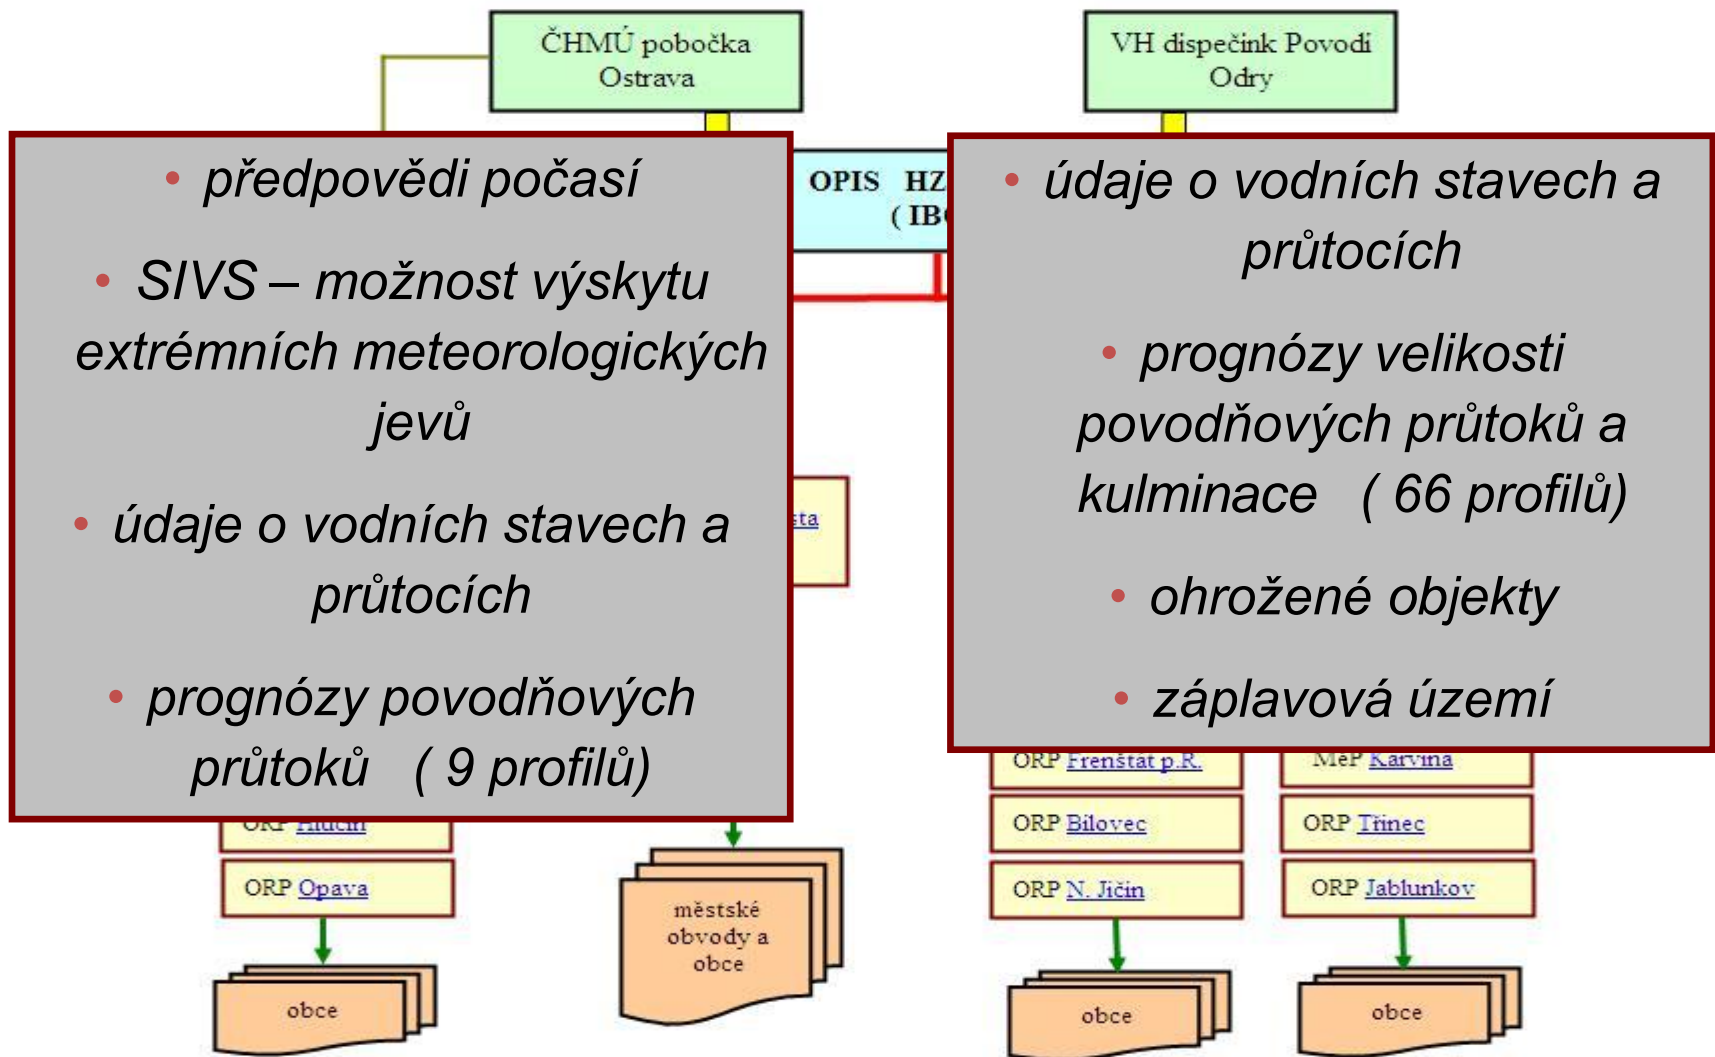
ČHMÚ pobočka Ostrava

VH dispečink Povodí Odry

OPIS HZ
( IB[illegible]

• předpovědi počasí

• SIVS – možnost výskytu extrémních meteorologických jevů

• údaje o vodních stavech a průtocích

• prognózy povodňových průtoků ( 9 profilů)

• údaje o vodních stavech a průtocích

• prognózy velikosti povodňových průtoků a kulminace ( 66 profilů)

• ohrožené objekty

• záplavová území

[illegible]sta

ORP Hlučín

ORP Opava

obce

městské obvody a obce

ORP Frenštát p.R.

ORP Bílovec

ORP N. Jičín

obce

MeP Karviná

ORP Třinec

ORP Jablunkov

obce